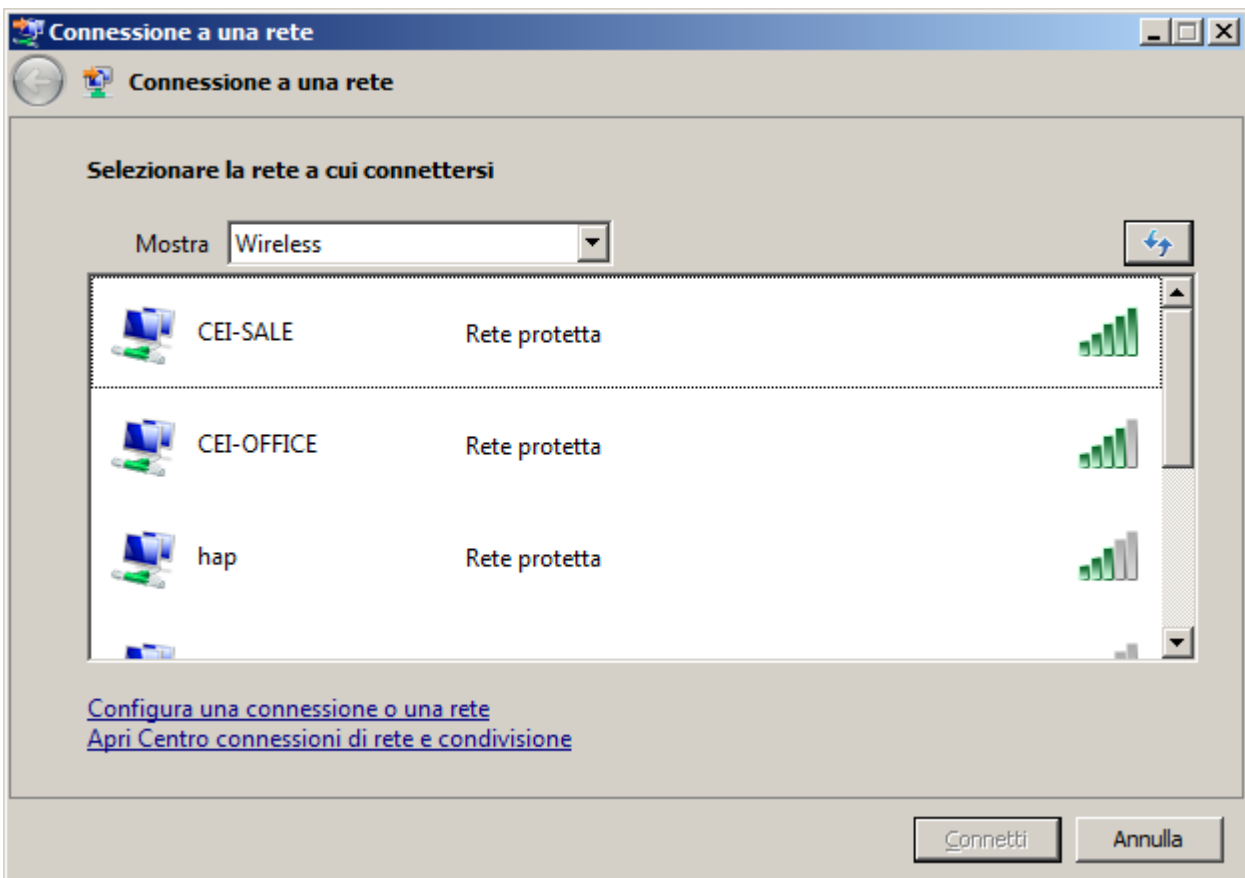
Connessione a una rete

Connessione a una rete

Selezionare la rete a cui connettersi

Mostra Wireless

CEI-SALE Rete protetta

CEI-OFFICE Rete protetta

hap Rete protetta

Configura una connessione o una rete
Apri Centro connessioni di rete e condivisione

Connetti Annulla